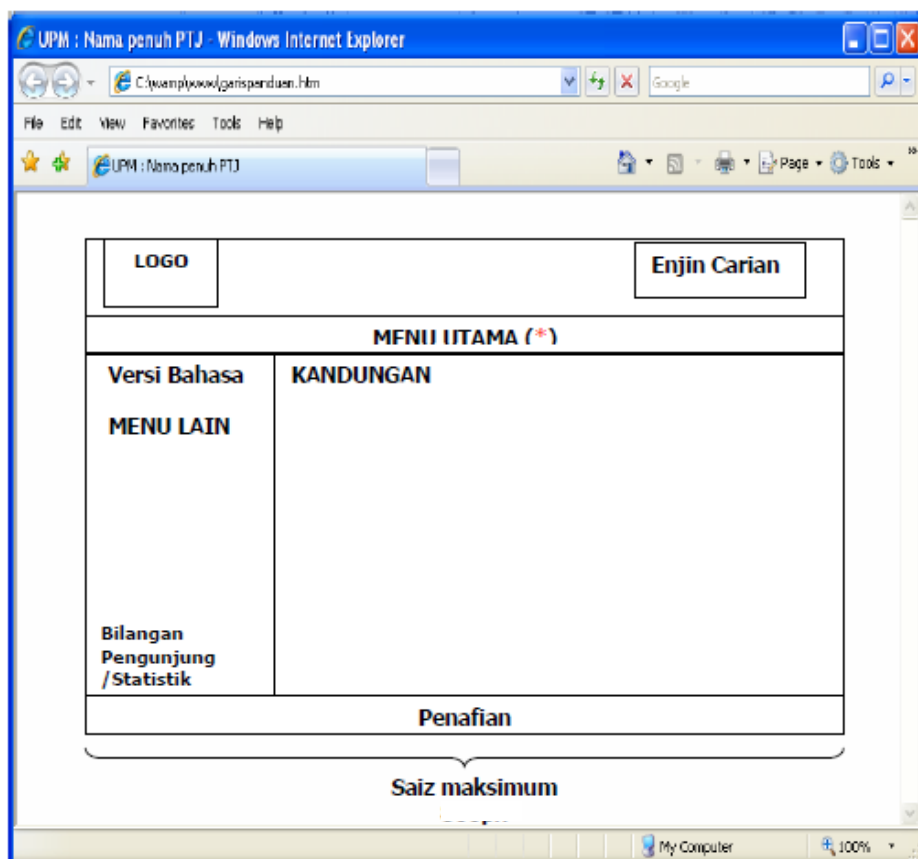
UPM : Nama penuh PTJ - Windows Internet Explorer

C:\wamp\www\garispanduan.htm

Google

File Edit View Favorites Tools Help

UPM : Nama penuh PTJ

Page Tools

LOGO

Enjin Carian

MENU UTAMA (*)

Versi Bahasa

MENU LAIN

Bilangan Pengunjung /Statistik

KANDUNGAN

Penafian

Saiz maksimum

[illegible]

My Computer

100%